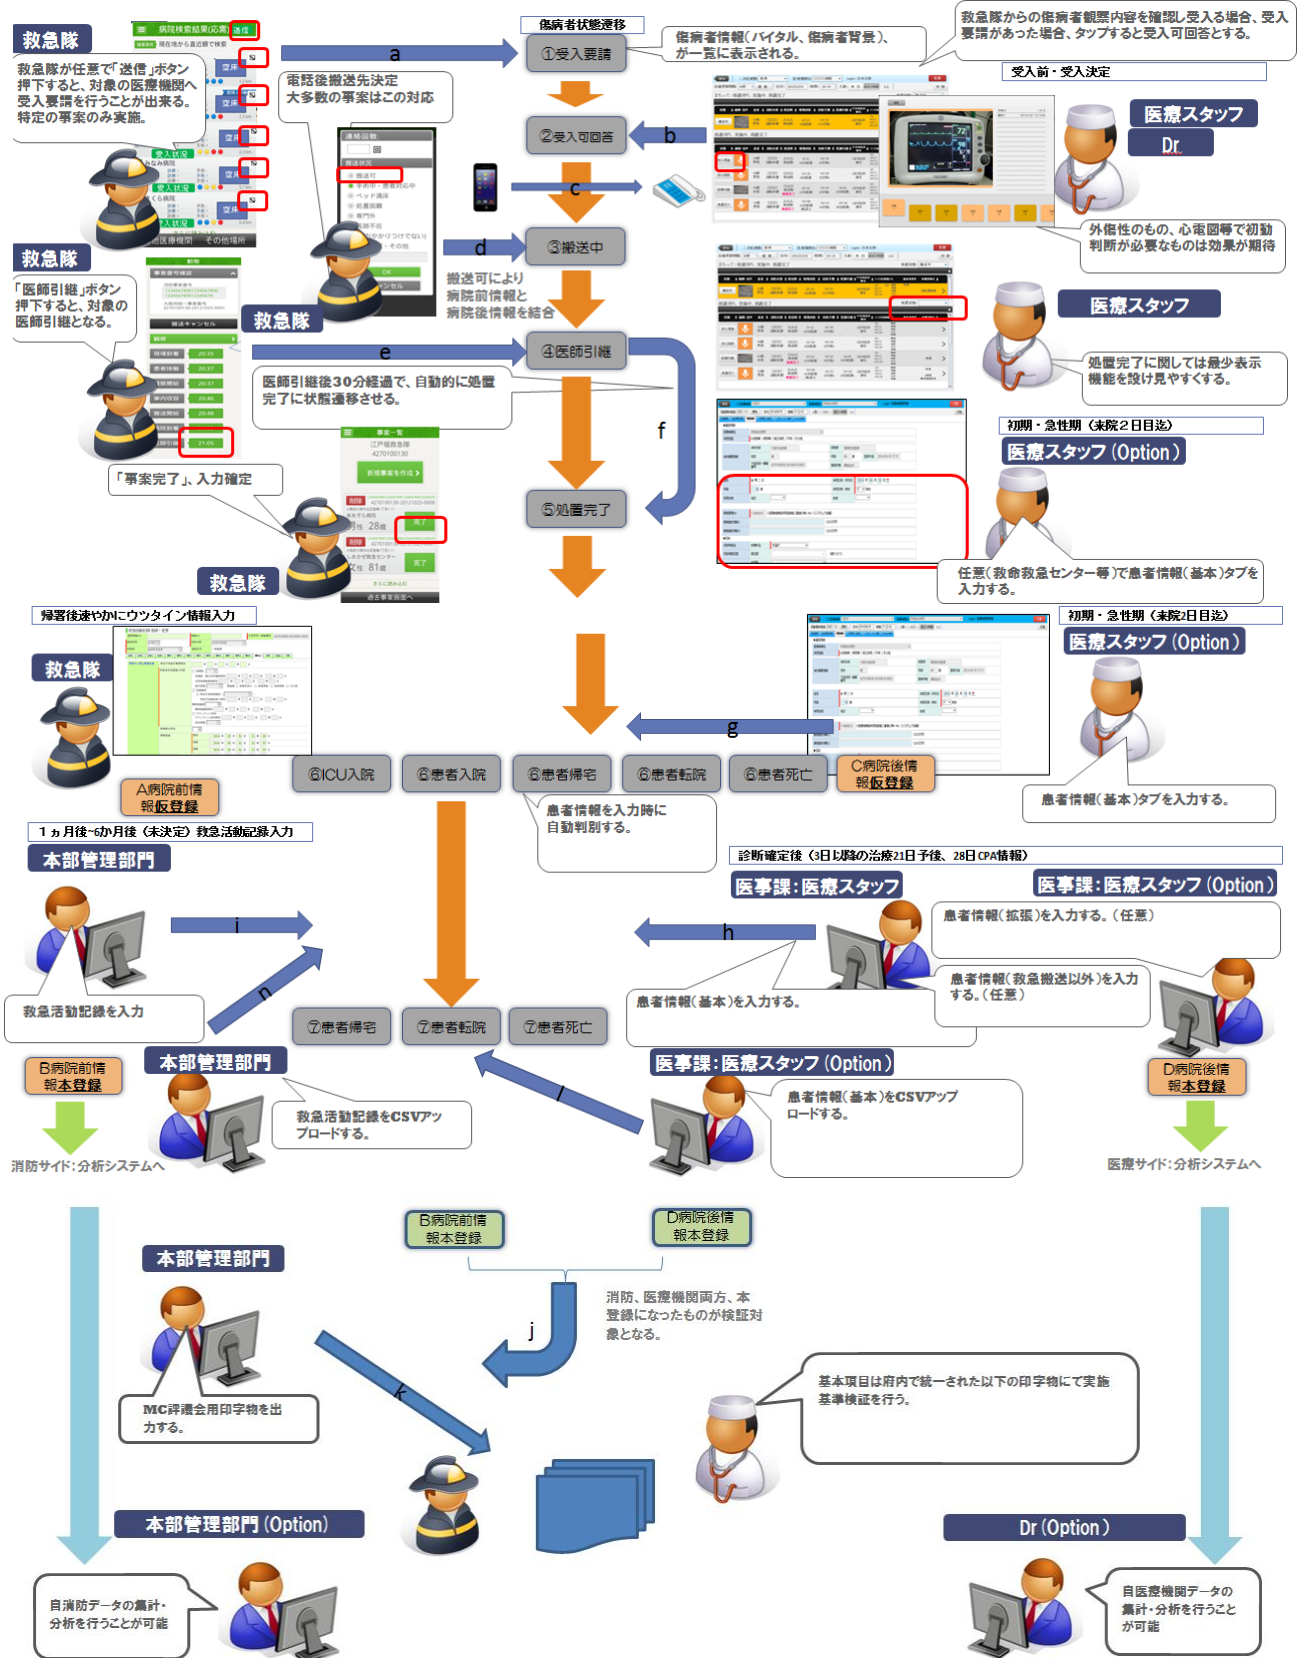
救急隊

救急隊が任意で「送信」ボタン押下すると、対象の医療機関へ受入要請を行うことが出来る。特定の事案のみ実施。

病院検索結果(応需)
送信

電話後搬送先決定
大多数の事案はこの対応

傷病者状態遷移

a

①受入要請

傷病者情報(バイタル、傷病者背景)、が一覧に表示される。

救急隊からの傷病者観察内容を確認し受入る場合、受入要請があった場合、タップすると受入可回答とする。

受入前・受入決定

医療スタッフ

Dr

②受入可回答

b

c

救急隊

救急隊

「医師引継」ボタン押下すると、対象の医師引継となる。

d

③搬送中

搬送可により病院前情報と病院後情報を結合

外傷性のもの、心電図等で初動判断が必要なものは効果が期待

医療スタッフ

処置完了に関しては最少表示機能を設け見やすくする。

e

④医師引継

医師引継後30分経過で、自動的に処置完了に状態遷移させる。

f

初期・急性期(来院2日目迄)

医療スタッフ(Option)

「事案完了」、入力確定

⑤処置完了

救急隊

任意(救命救急センター等)で患者情報(基本)タブを入力する。

帰署後速やかにウツタイン情報入力

救急隊

初期・急性期(来院2日目迄)

医療スタッフ(Option)

g

A病院前情報仮登録

⑥ICU入院

⑥患者入院

⑥患者帰宅

⑥患者転院

⑥患者死亡

C病院後情報仮登録

患者情報を入力時に自動判別する。

患者情報(基本)タブを入力する。

1ヵ月後~6か月後(未決定)救急活動記録入力

本部管理部門

診断確定後(3日以降の治療21日予後、28日CPA情報)

医事課:医療スタッフ

医事課:医療スタッフ(Option)

i

h

患者情報(拡張)を入力する。(任意)

n

救急活動記録を入力

患者情報(基本)を入力する。

患者情報(救急搬送以外)を入力する。(任意)

⑦患者帰宅

⑦患者転院

⑦患者死亡

B病院前情報本登録

本部管理部門

医事課:医療スタッフ(Option)

l

D病院後情報本登録

救急活動記録をCSVアップロードする。

患者情報(基本)をCSVアップロードする。

消防サイド:分析システムへ

医療サイド:分析システムへ

B病院前情報本登録

D病院後情報本登録

本部管理部門

消防、医療機関両方、本登録になったものが検証対象となる。

j

基本項目は府内で統一された以下の印字物にて実施基準検証を行う。

k

MC評議会用印字物を出力する。

本部管理部門(Option)

Dr(Option)

自消防データの集計・分析を行うことが可能

自医療機関データの集計・分析を行うことが可能